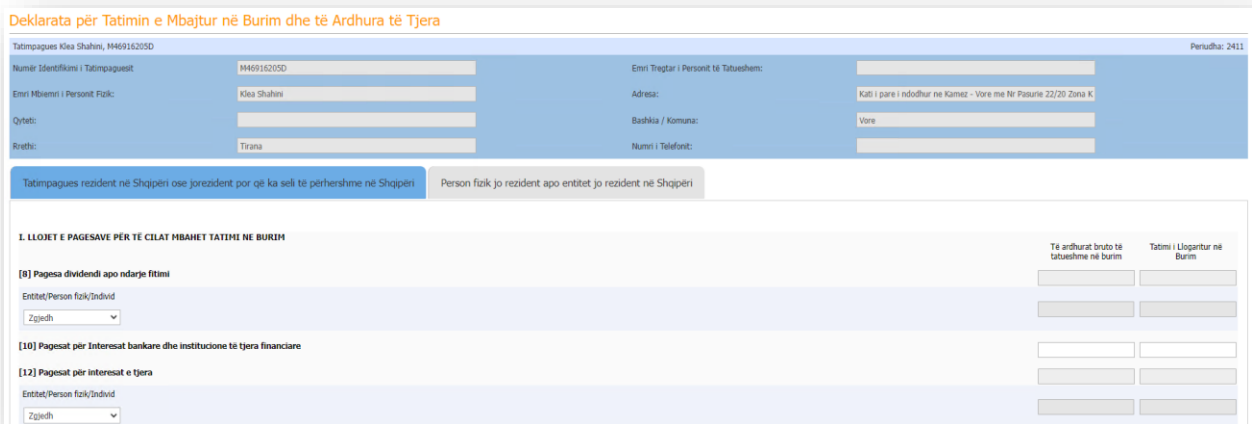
Deklarata për Tatimin e Mbajtur në Burim dhe të Ardhura të Tjera

Tatimpagues Klea Shahini, M46916205D

Periudha: 2411

| | | | |
|---|---|---|---|
| Numër Identifikimi i Tatimpaguesit | M46916205D | Emri Tregtar i Personit të Tatueshem: | |
| Emri Mbiemri i Personit Fizik: | Klea Shahini | Adresa: | Kati i pare i ndodhur ne Kamez - Vore me Nr Pasurie 22/20 Zona K |
| Qyteti: | | Bashkia / Komuna: | Vore |
| Rrethi: | Tirana | Numri i Telefonit: | |

Tatimpagues rezident në Shqipëri ose jorezident por që ka seli të përhershme në Shqipëri

Person fizik jo rezident apo entitet jo rezident në Shqipëri

I. LLOJET E PAGESAVE PËR TË CILAT MBAHET TATIMI NE BURIM

Të ardhurat bruto të tatueshme në burim

Tatimi i Llogaritur në Burim

[8] Pagesa dividendi apo ndarje fitimi

Entitet/Person fizik/Individ

Zgjedh

[10] Pagesat për Interesat bankare dhe institucione të tjera financiare

[12] Pagesat për interesat e tjera

Entitet/Person fizik/Individ

Zgjedh